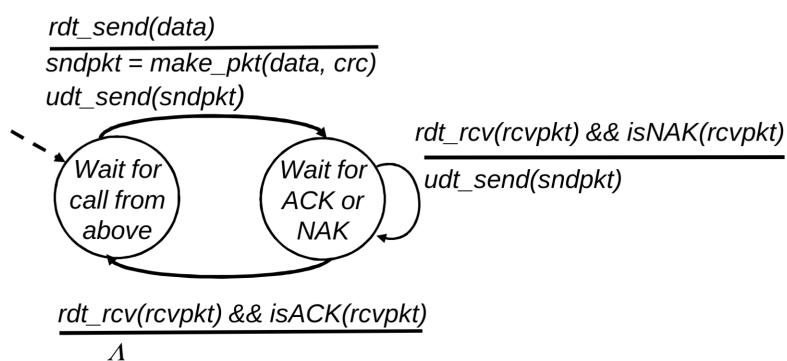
rdt_send(data)

sndpkt = make_pkt(data, crc)
udt_send(sndpkt)

Wait for call from above

Wait for ACK or NAK

rdt_rcv(rcvpkt) && isNAK(rcvpkt)

udt_send(sndpkt)

rdt_rcv(rcvpkt) && isACK(rcvpkt)

$\Lambda$